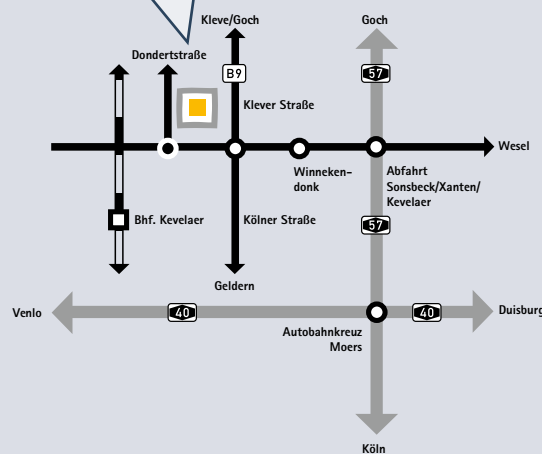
Kleve/Goch

Goch

Dondertstraße

B9

57

Klever Straße

Wesel

Winnekendonk

Abfahrt Sonsbeck/Xanten/ Kevelaer

Bhf. Kevelaer

Kölner Straße

57

Geldern

Venlo

40

40

Duisburg

Autobahnkreuz Moers

Köln